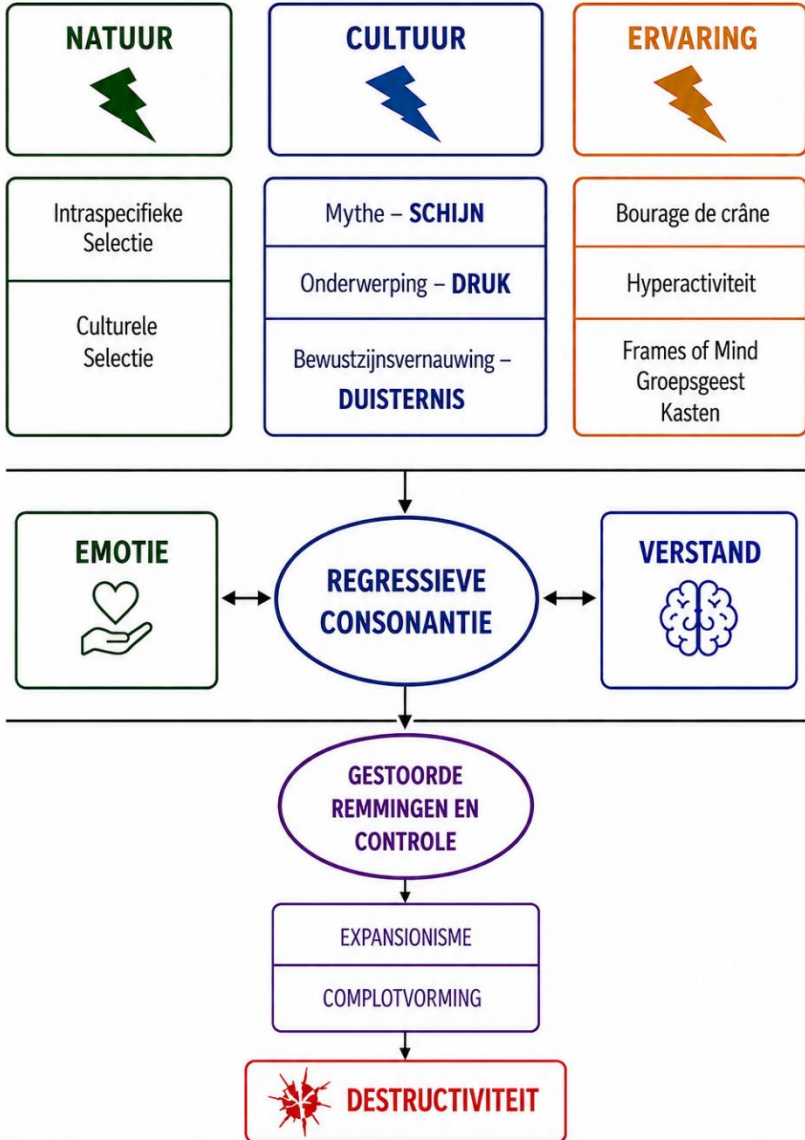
NATUUR

CULTUUR

ERVARING

Intraspecifieke Selectie

Culturele Selectie

Mythe – SCHIJN

Onderwerping – DRUK

Bewustzijnsvernauwing – DUISTERNIS

Bourage de crâne

Hyperactiviteit

Frames of Mind
Groepsgeest
Kasten

EMOTIE

REGRESSIEVE CONSONANTIE

VERSTAND

GESTOORDE REMMINGEN EN CONTROLE

EXPANSIONISME

COMPLOTVORMING

DESTRUCTIVITEIT